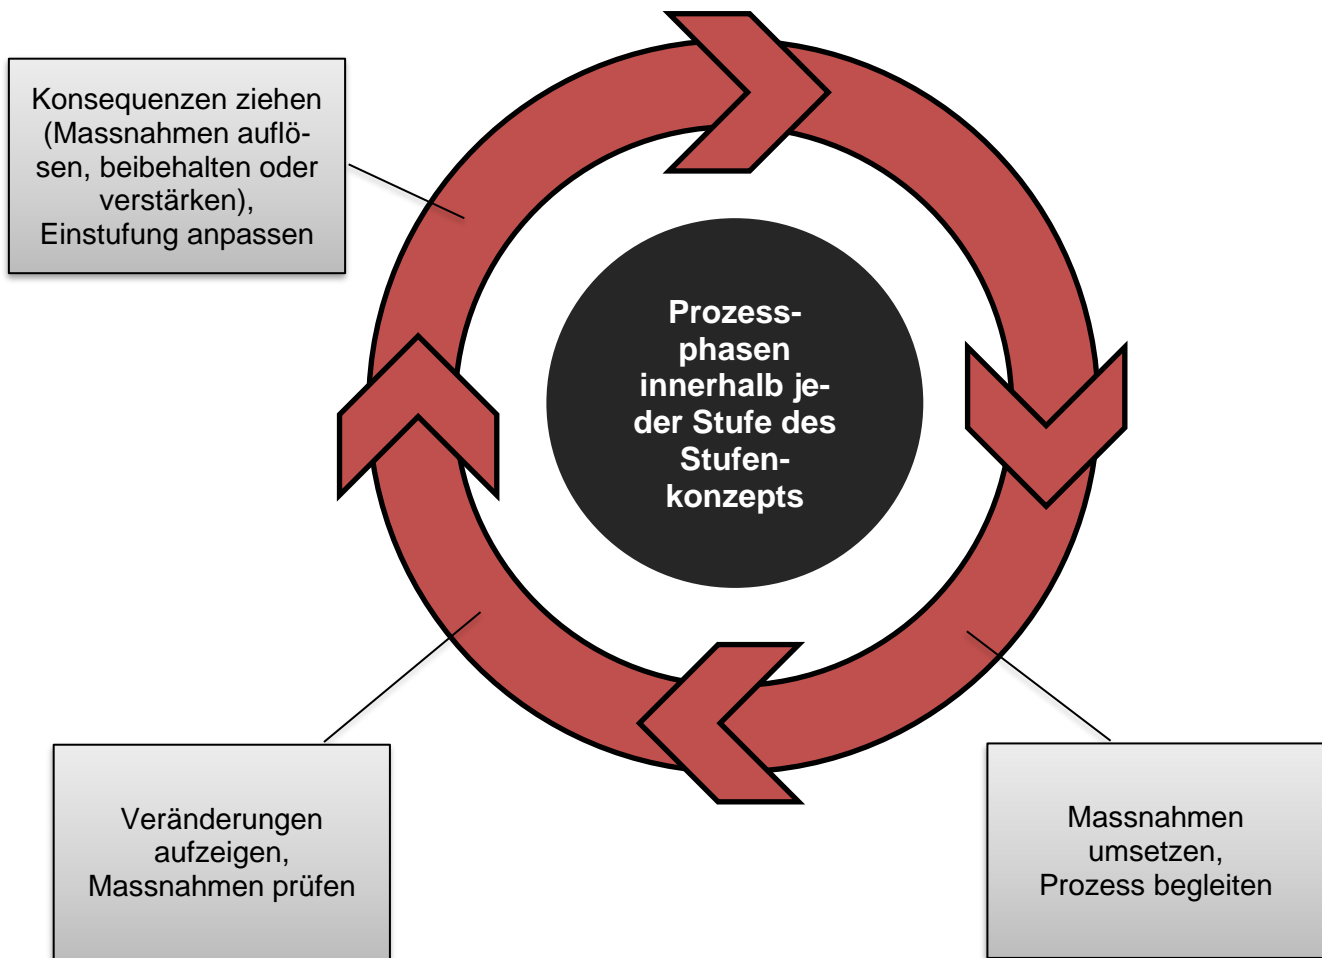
Konsequenzen ziehen (Massnahmen auflösen, beibehalten oder verstärken), Einstufung anpassen

Prozessphasen innerhalb jeder Stufe des Stufenkonzepts

Veränderungen aufzeigen, Massnahmen prüfen

Massnahmen umsetzen, Prozess begleiten